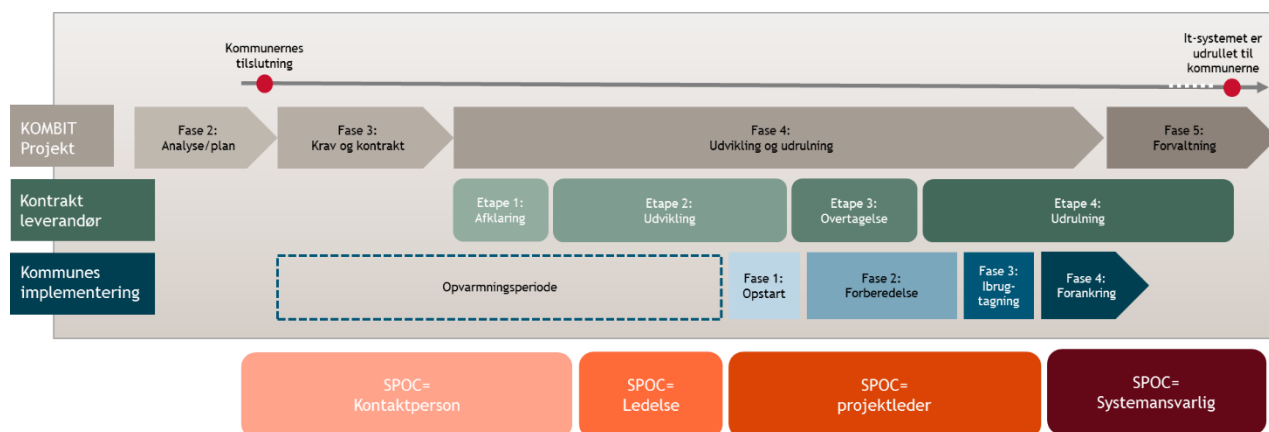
Kommunernes tilslutning

It-systemet er udrullet til kommunerne

KOMBIT Projekt

Fase 2: Analyse/plan

Fase 3: Krav og kontrakt

Fase 4: Udvikling og udrulning

Fase 5: Forvaltning

Kontrakt leverandør

Etape 1: Afklaring

Etape 2: Udvikling

Etape 3: Overtagelse

Etape 4: Udrulning

Kommunes implementering

Opvarmningsperiode

Fase 1: Opstart

Fase 2: Forberedelse

Fase 3: Ibrugtagning

Fase 4: Forankring

SPOC= Kontaktperson

SPOC= Ledelse

SPOC= projektleder

SPOC= Systemansvarlig